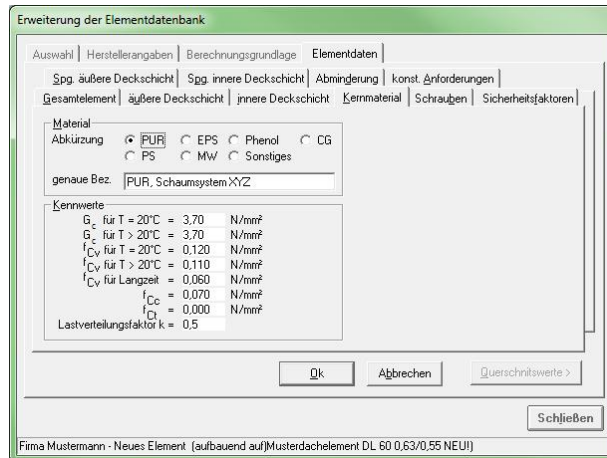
Erweiterung der Elementdatenbank

Auswahl | Herstellerangaben | Berechnungsgrundlage | Elementdaten

Spg. äußere Deckschicht | Spg. innere Deckschicht | Abminderung | konst. Anforderungen

Gesamtelement | äußere Deckschicht | innere Deckschicht | Kernmaterial | Schrauben | Sicherheitsfaktoren

Material
Abkürzung PUR EPS Phenol CG
PS MW Sonstiges

genaue Bez. PUR, Schaumsystem XYZ

Kennwerte
$G_c$ für T = 20°C = 3,70 N/mm²
$G_c$ für T > 20°C = 3,70 N/mm²
$f_{Cv}$ für T = 20°C = 0,120 N/mm²
$f_{Cv}$ für T > 20°C = 0,110 N/mm²
$f_{Cv}$ für Langzeit = 0,060 N/mm²
$f_{Cc}$ = 0,070 N/mm²
$f_{Ct}$ = 0,000 N/mm²
Lastverteilungsfaktor k = 0,5

Ok Abbrechen Querschnitswerte >

Schließen

Firma Mustermann - Neues Element (aufbauend auf)Musterdachelement DL 60 0,63/0,55 NEU!)